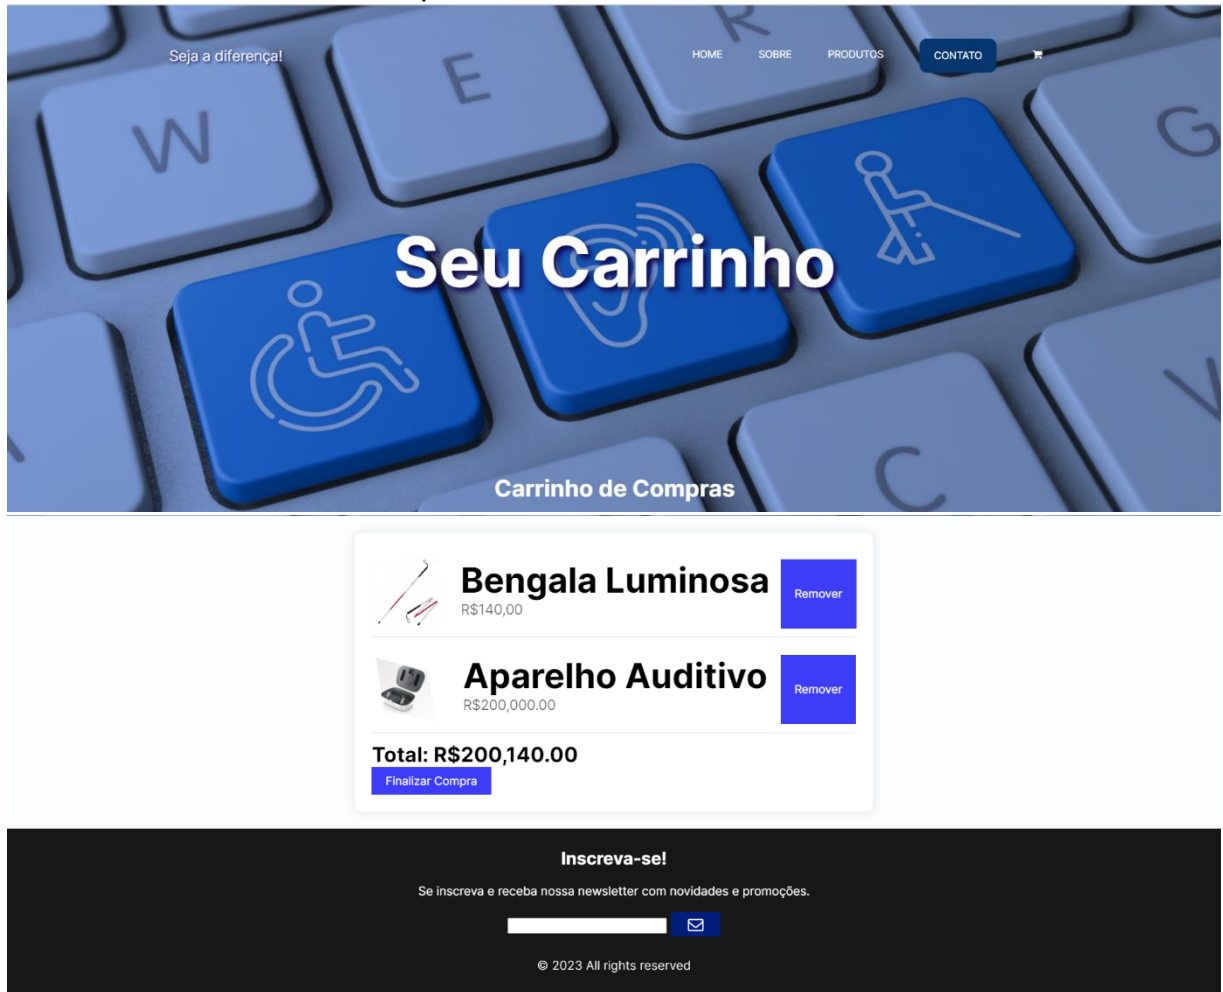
Seja a diferença!

HOME SOBRE PRODUTOS CONTATO

Seu Carrinho

Carrinho de Compras

Bengala Luminosa
R$140,00
Remover

Aparelho Auditivo
R$200,000.00
Remover

Total: R$200,140.00
Finalizar Compra

Inscreva-se!

Se inscreva e receba nossa newsletter com novidades e promoções.

© 2023 All rights reserved